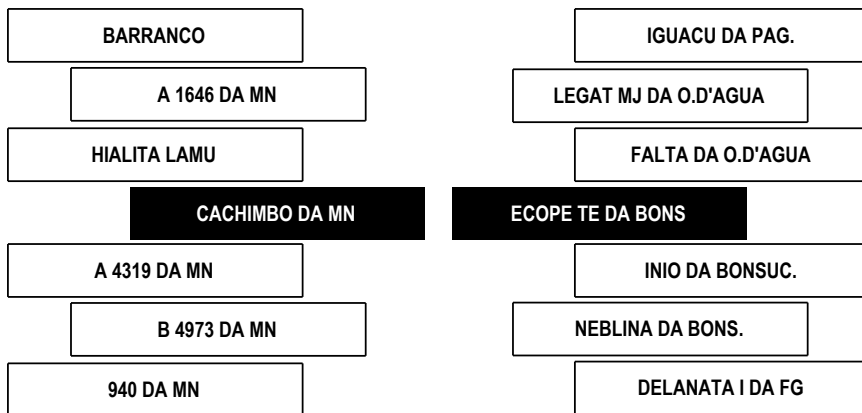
BARRANCO

A 1646 DA MN

HIALITA LAMU

CACHIMBO DA MN

A 4319 DA MN

B 4973 DA MN

940 DA MN

IGUACU DA PAG.

LEGAT MJ DA O.D'AGUA

FALTA DA O.D'AGUA

ECOPE TE DA BONS

INIO DA BONSUC.

NEBLINA DA BONS.

DELANATA I DA FG